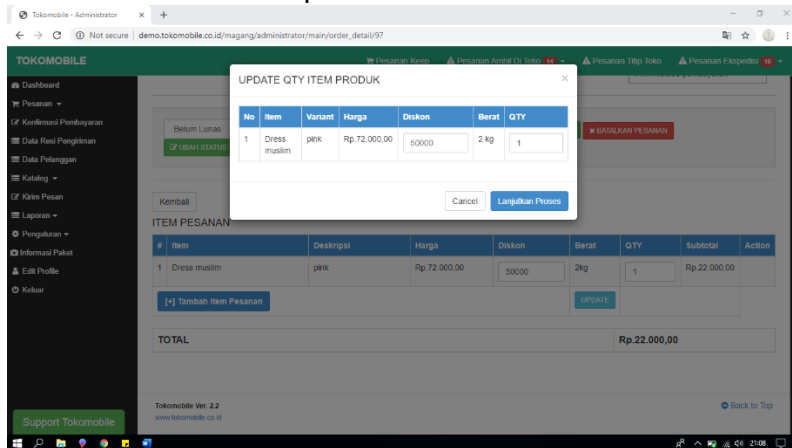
Tokomobile - Administrator ×

Not secure | demo.tokomobile.co.id/magang/administrator/main/order_detail/97

TOKOMOBILE

Pesanan Keep  Pesanan Ambil Di Toko 14  Pesanan Titip Toko  Pesanan Ekspedisi 16

Dashboard
Pesanan
Konfirmasi Pembayaran
Data Resi Pengiriman
Data Pelanggan
Katalog
Kirim Pesan
Laporan
Pengaturan
Informasi Paket
Edit Profile
Keluar

Belum Lunas
UBAH STATUS

BATALKAN PESANAN

UPDATE QTY ITEM PRODUK ×

| No | Item | Variant | Harga | Diskon | Berat | QTY |
|---|---|---|---|---|---|---|
| 1 | Dress muslim | pink | Rp.72.000,00 | 50000 | 2 kg | 1 |

Cancel  Lanjutkan Proses

Kembali

ITEM PESANAN

| # | Item | Deskripsi | Harga | Diskon | Berat | QTY | Subtotal | Action |
|---|---|---|---|---|---|---|---|---|
| 1 | Dress muslim | pink | Rp.72.000,00 | 50000 | 2kg | 1 | Rp.22.000,00 | |

[+] Tambah Item Pesanan

UPDATE

TOTAL  Rp.22.000,00

Tokomobile Ver. 2.2
www.tokomobile.co.id

Back to Top

Support Tokomobile

21:08